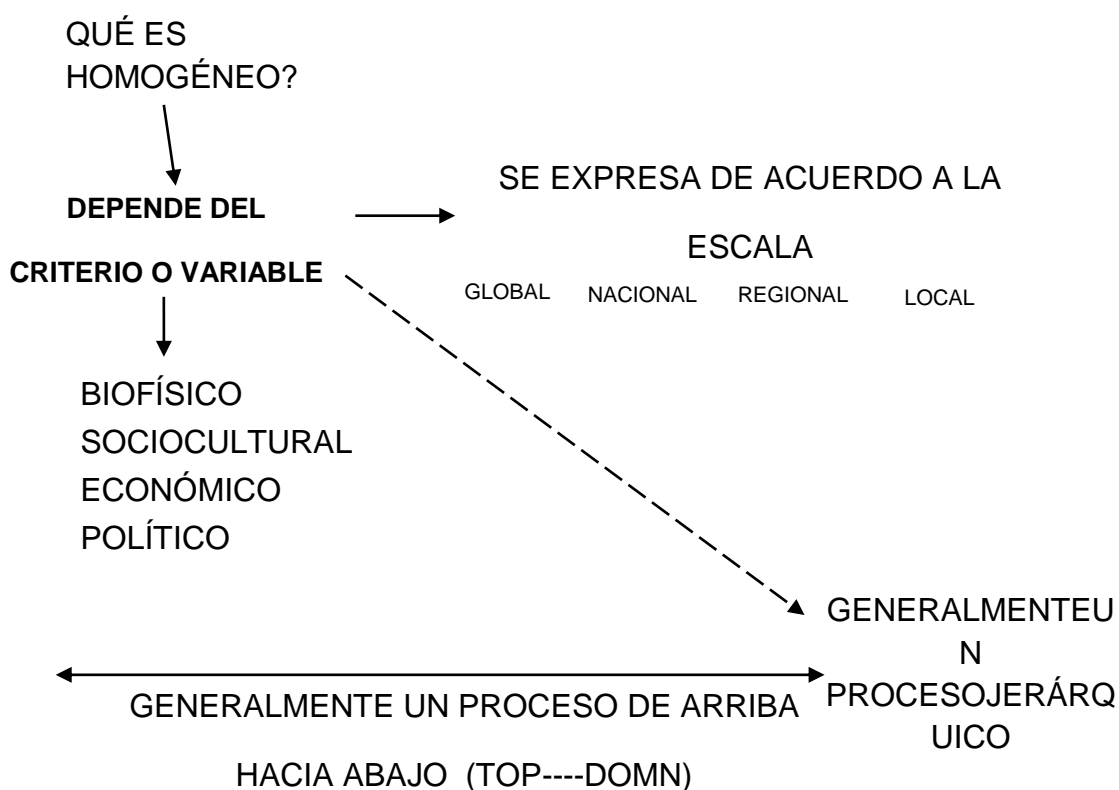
QUÉ ES HOMOGÉNEO?

DEPENDE DEL

CRITERIO O VARIABLE

SE EXPRESA DE ACUERDO A LA

ESCALA

GLOBAL NACIONAL REGIONAL LOCAL

BIOFÍSICO
SOCIOCULTURAL
ECONÓMICO
POLÍTICO

GENERALMENTEUN PROCESOJERÁRQUICO

GENERALMENTE UN PROCESO DE ARRIBA

HACIA ABAJO (TOP----DOMN)